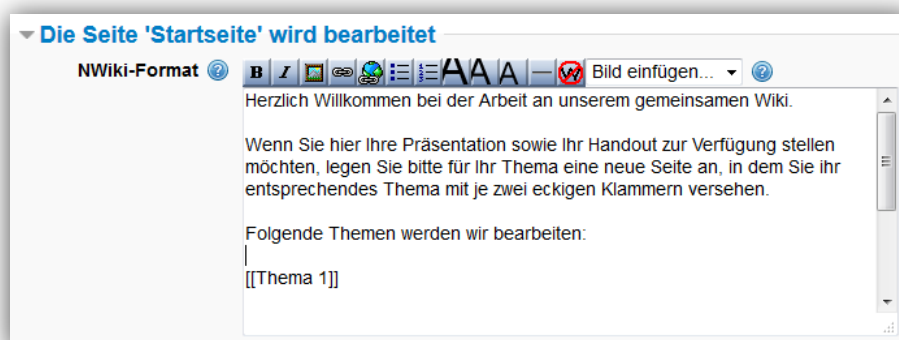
Die Seite 'Startseite' wird bearbeitet

NWiki-Format

B I A A A

Bild einfügen...

Herzlich Willkommen bei der Arbeit an unserem gemeinsamen Wiki.

Wenn Sie hier Ihre Präsentation sowie Ihr Handout zur Verfügung stellen möchten, legen Sie bitte für Ihr Thema eine neue Seite an, in dem Sie ihr entsprechendes Thema mit je zwei eckigen Klammern versehen.

Folgende Themen werden wir bearbeiten:

[[Thema 1]]